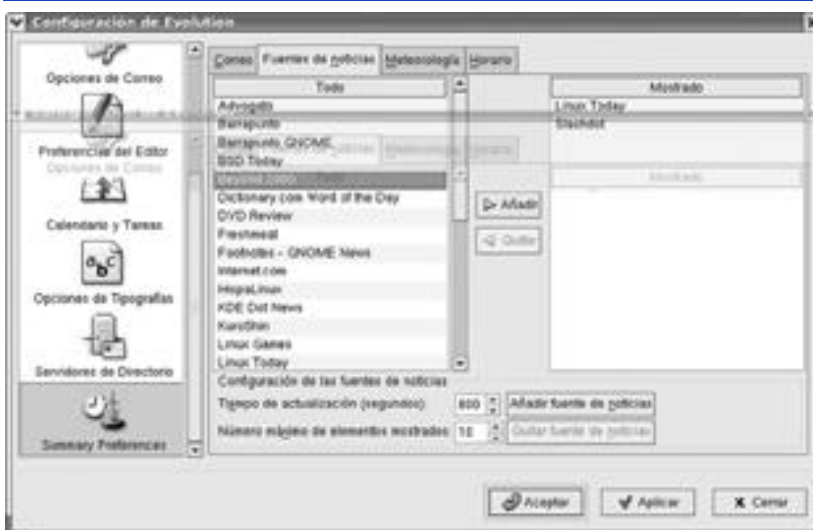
Configuración de Evolution

Opciones de Correo

Preferencias del Editor

Opciones de Correo

Calendario y Tareas

Opciones de Tipografías

Servidores de Directorio

Summary Preferences

Correo | Fuentes de noticias | Meteorología | Horario

Todo

Advogato
Barrapunto
Barrapunto GNOME
BSD Today
Beyond 2000
Dictionary.com Word of the Day
DVD Review
Freshmeat
Footnotes - GNOME News
Internet.com
HispaLinux
KDE Dot News
Kuro5hin
Linux Games
Linux Today

Añadir

Quitar

Mostrado

Linux Today
Slashdot

Correo | Meteorología | Horario

Mostrado

Configuración de las fuentes de noticias

Tiempo de actualización (segundos): 600

Añadir fuente de noticias

Número máximo de elementos mostrados: 10

Quitar fuente de noticias

Aceptar | Aplicar | Cerrar